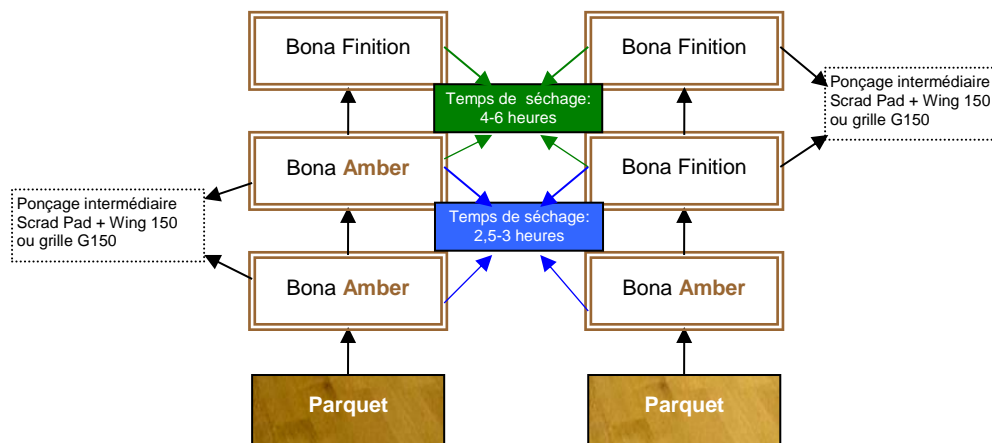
Bona Finition

Bona Finition

Ponçage intermédiaire Scrad Pad + Wing 150 ou grille G150

Temps de séchage: 4-6 heures

Bona Amber

Bona Finition

Ponçage intermédiaire Scrad Pad + Wing 150 ou grille G150

Temps de séchage: 2,5-3 heures

Bona Amber

Bona Amber

Parquet

Parquet